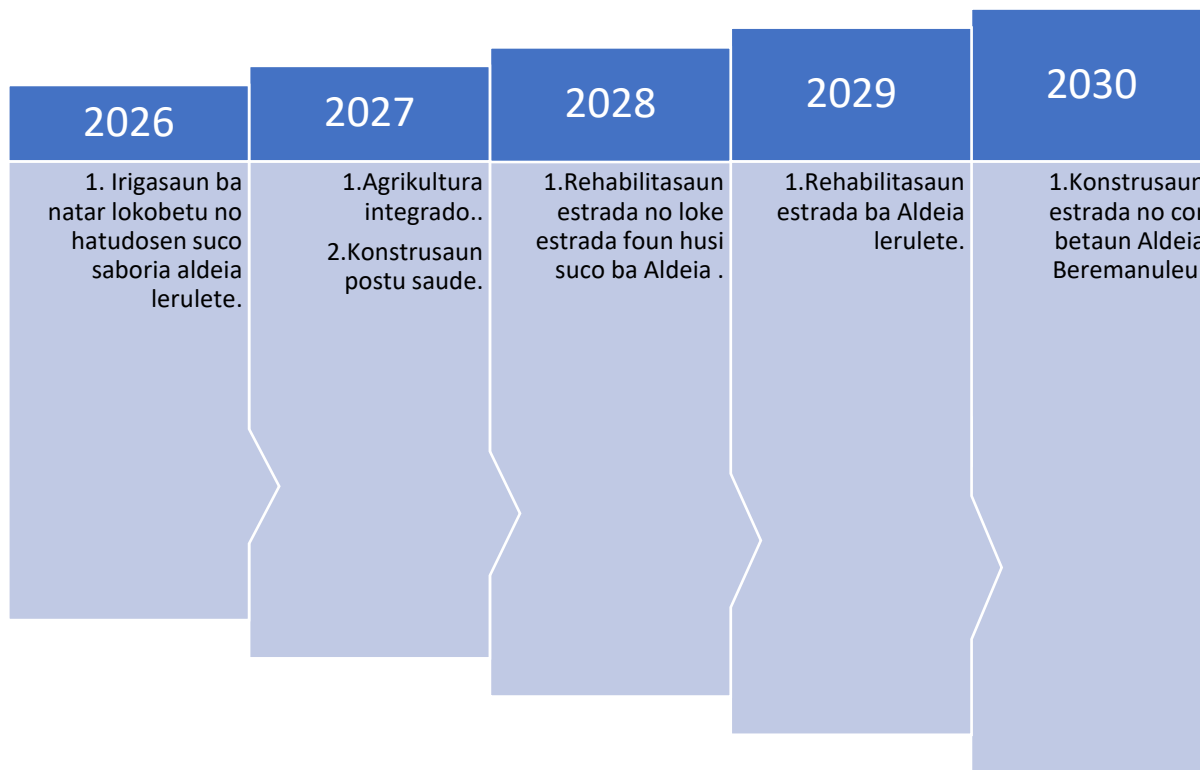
2026

1. Irigasaun ba natar lokobetu no hatudosen suco saboria aldeia lerulete.

2027

1.Agrikultura integrado..

2.Konstrusaun postu saude.

2028

1.Rehabilitasaun estrada no loke estrada foun husi suco ba Aldeia .

2029

1.Rehabilitasaun estrada ba Aldeia lerulete.

2030

1.Konstrusaun estrada no co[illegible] betaun Aldeia Beremanuleu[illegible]